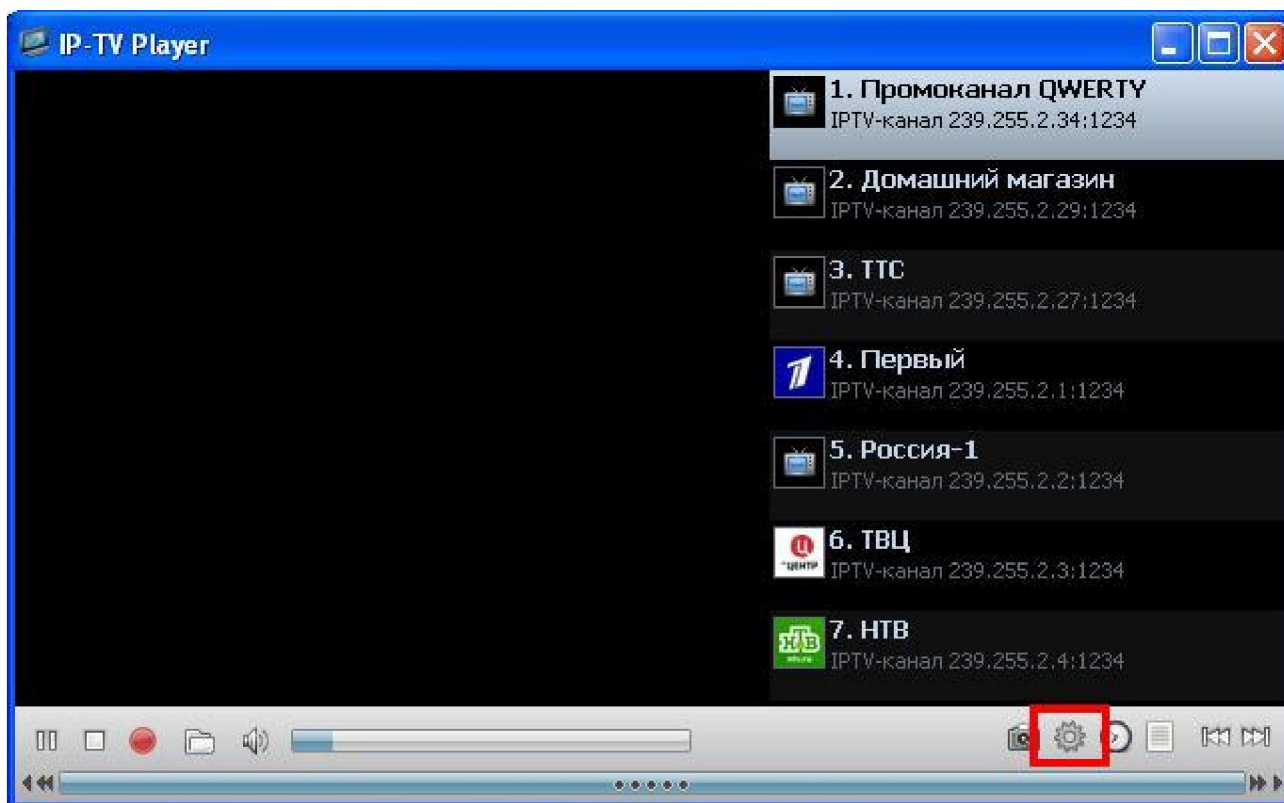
IP-TV Player

1. Промоканал QWERTY
IPTV-канал 239.255.2.34:1234

2. Домашний магазин
IPTV-канал 239.255.2.29:1234

3. ТТС
IPTV-канал 239.255.2.27:1234

4. Первый
IPTV-канал 239.255.2.1:1234

5. Россия-1
IPTV-канал 239.255.2.2:1234

6. ТВЦ
IPTV-канал 239.255.2.3:1234

7. НТВ
IPTV-канал 239.255.2.4:1234